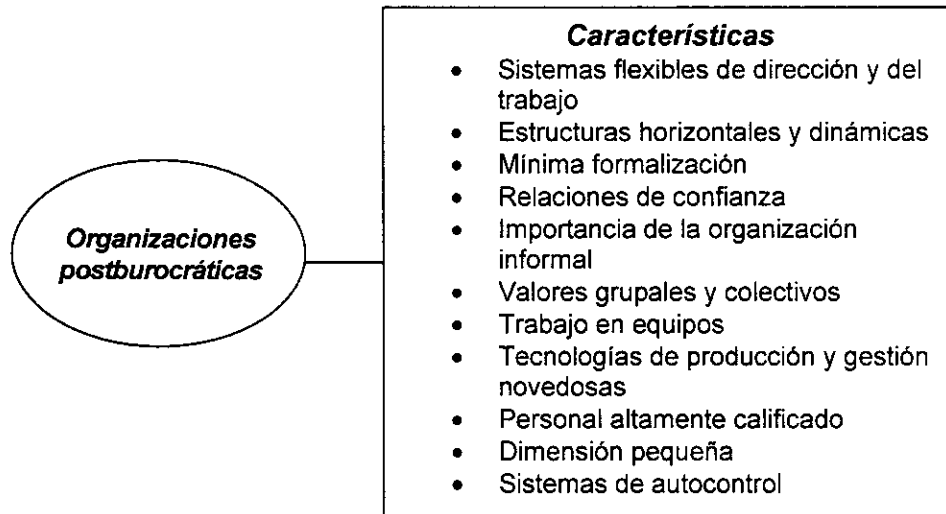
Organizaciones postburocráticas

Características

- Sistemas flexibles de dirección y del trabajo
- Estructuras horizontales y dinámicas
- Mínima formalización
- Relaciones de confianza
- Importancia de la organización informal
- Valores grupales y colectivos
- Trabajo en equipos
- Tecnologías de producción y gestión novedosas
- Personal altamente calificado
- Dimensión pequeña
- Sistemas de autocontrol